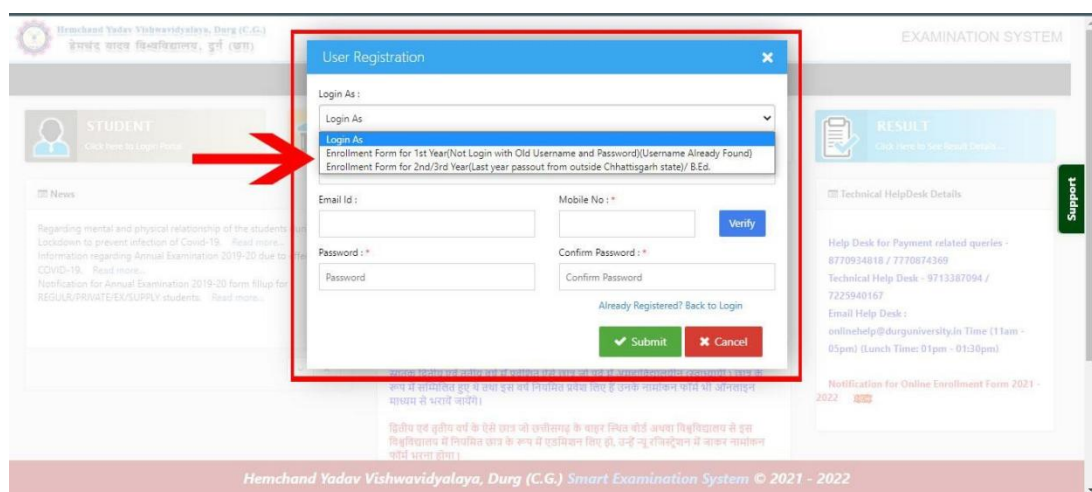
Hemchand Yadav Vishwavidyalaya, Durg (C.G.)
हेमचंद यादव विश्वविद्यालय, दुर्ग (छ.ग.)

EXAMINATION SYSTEM

STUDENT
Click here to Login Portal

News

Regarding mental and physical relationship of the students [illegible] Lockdown to prevent infection of Covid-19. Read more...
Information regarding Annual Examination 2019-20 due to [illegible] COVID-19. Read more...
Notification for Annual Examination 2019-20 form fillup for REGULR/PRIVATE/EX/SUPPLY students. Read more...

User Registration

Login As :

Login As

Login As
Enrollment Form for 1st Year(Not Login with Old Username and Password)(Username Already Found)
Enrollment Form for 2nd/3rd Year(Last year passout from outside Chhattisgarh state)/ B.Ed.

Email Id :

Mobile No : *

Verify

Password : *

Password

Confirm Password : *

Confirm Password

Already Registered? Back to Login

Submit

Cancel

स्नातक द्वितीय एवं तृतीय वर्ष में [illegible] रूप में सम्मिलित हुए थे तथा इस वर्ष नियमित प्रवेश लिए हैं उनके नामांकन फॉर्म भी ऑनलाइन माध्यम से भरवाये जावेंगे।

द्वितीय एवं तृतीय वर्ष के ऐसे छात्र जो छत्तीसगढ़ के बाहर स्थित बोर्ड अथवा विश्वविद्यालय से इस विश्वविद्यालय में नियमित छात्र के रूप में एडमिशन लिए हो, उन्हें न्यू रजिस्ट्रेशन में जाकर नामांकन फॉर्म भरना होगा।

RESULT
Click here to See Result Details...

Support

Technical HelpDesk Details

Help Desk for Payment related queries - 8770934818 / 7770874369
Technical Help Desk - 9713387094 / 7225940167
Email Help Desk : onlinehelp@durguniversity.in Time (11am - 05pm) (Lunch Time: 01pm - 01:30pm)

Notification for Online Enrollment Form 2021 - 2022 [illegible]

Hemchand Yadav Vishwavidyalaya, Durg (C.G.) Smart Examination System © 2021 - 2022